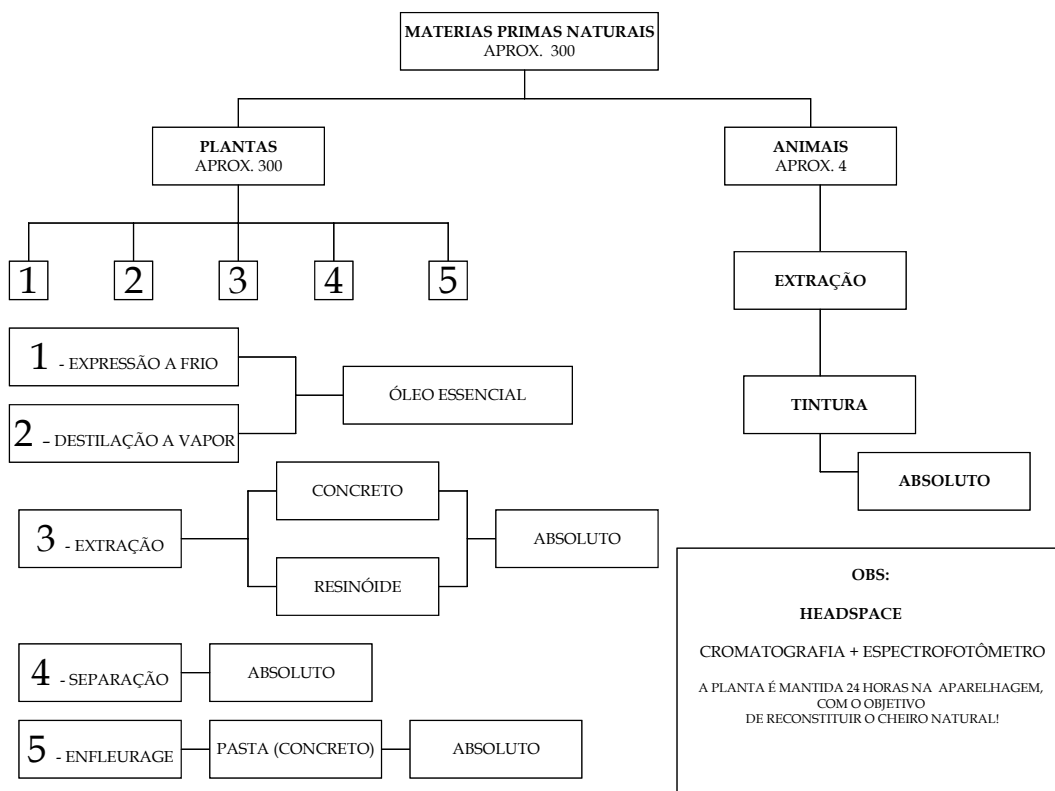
MATERIAS PRIMAS NATURAIS
APROX. 300

PLANTAS
APROX. 300

ANIMAIS
APROX. 4

1

2

3

4

5

EXTRAÇÃO

1 - EXPRESSÃO A FRIO

2 – DESTILAÇÃO A VAPOR

ÓLEO ESSENCIAL

TINTURA

ABSOLUTO

3 - EXTRAÇÃO

CONCRETO

RESINÓIDE

ABSOLUTO

OBS:

HEADSPACE

CROMATOGRAFIA + ESPECTROFOTÔMETRO

A PLANTA É MANTIDA 24 HORAS NA APARELHAGEM, COM O OBJETIVO DE RECONSTITUIR O CHEIRO NATURAL!

4 - SEPARAÇÃO

ABSOLUTO

5 - ENFLEURAGE

PASTA (CONCRETO)

ABSOLUTO